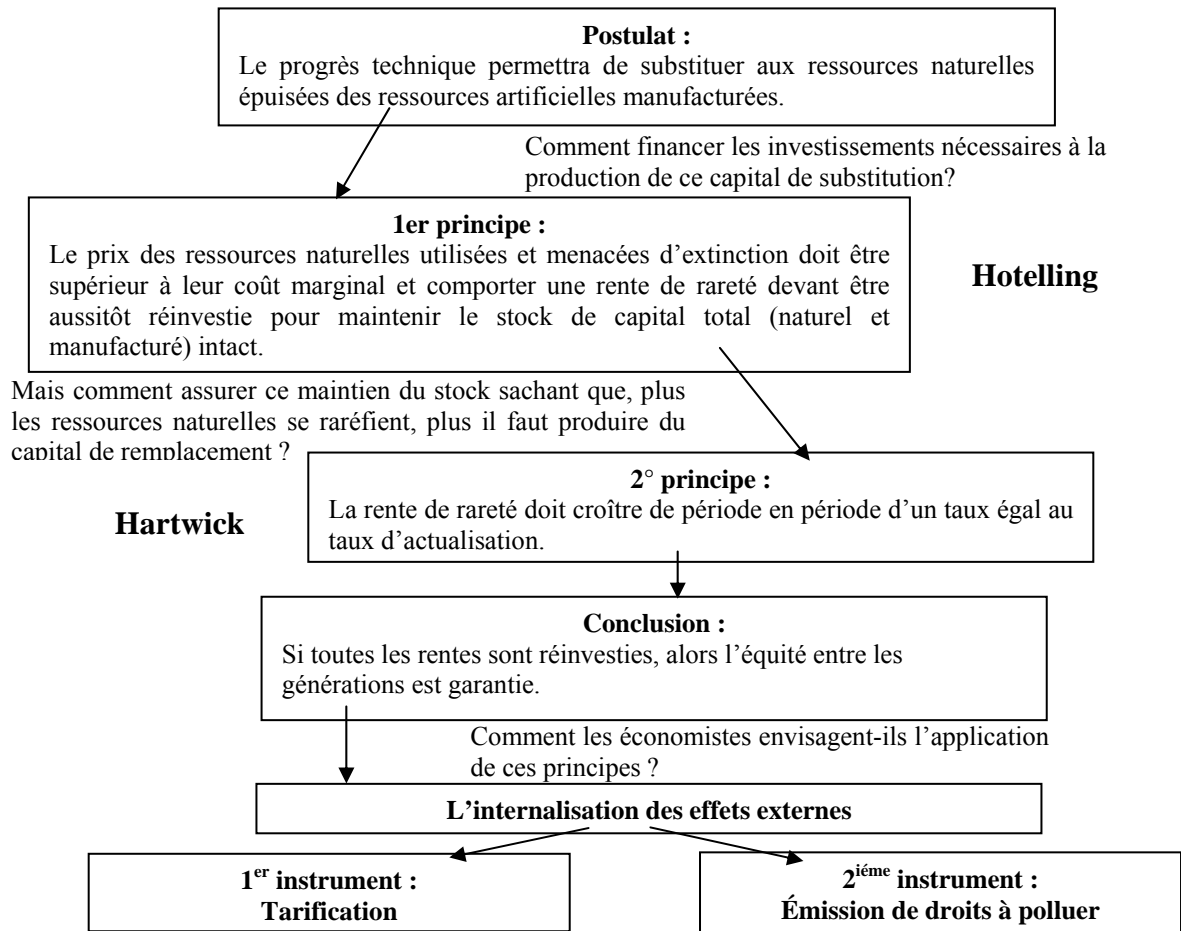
**Postulat :**
Le progrès technique permettra de substituer aux ressources naturelles épuisées des ressources artificielles manufacturées.

Comment financer les investissements nécessaires à la production de ce capital de substitution?

**1er principe :**
Le prix des ressources naturelles utilisées et menacées d'extinction doit être supérieur à leur coût marginal et comporter une rente de rareté devant être aussitôt réinvestie pour maintenir le stock de capital total (naturel et manufacturé) intact.

**Hotelling**

Mais comment assurer ce maintien du stock sachant que, plus les ressources naturelles se raréfient, plus il faut produire du capital de remplacement ?

**2° principe :**
La rente de rareté doit croître de période en période d'un taux égal au taux d'actualisation.

**Hartwick**

**Conclusion :**
Si toutes les rentes sont réinvesties, alors l'équité entre les générations est garantie.

Comment les économistes envisagent-ils l'application de ces principes ?

**L'internalisation des effets externes**

**1$^{er}$ instrument :**
**Tarification**

**2$^{iéme}$ instrument :**
**Émission de droits à polluer**